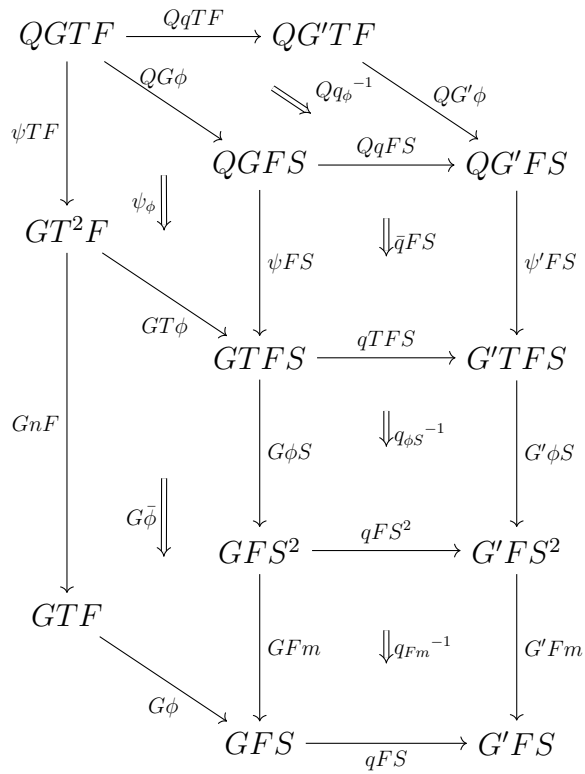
$QGTF$ $QqTF$ $QG'TF$

$QG\phi$ $Qq_{\phi}{}^{-1}$ $QG'\phi$

$\psi TF$ $QGFS$ $QqFS$ $QG'FS$

$\psi_{\phi}$

$GT^2F$ $\bar{q}FS$

$\psi FS$ $\psi' FS$

$GT\phi$

$GTFS$ $qTFS$ $G'TFS$

$GnF$ $q_{\phi S}{}^{-1}$

$G\phi S$ $G'\phi S$

$G\bar{\phi}$

$GFS^2$ $qFS^2$ $G'FS^2$

$GTF$

$GFm$ $q_{Fm}{}^{-1}$ $G'Fm$

$G\phi$

$GFS$ $qFS$ $G'FS$